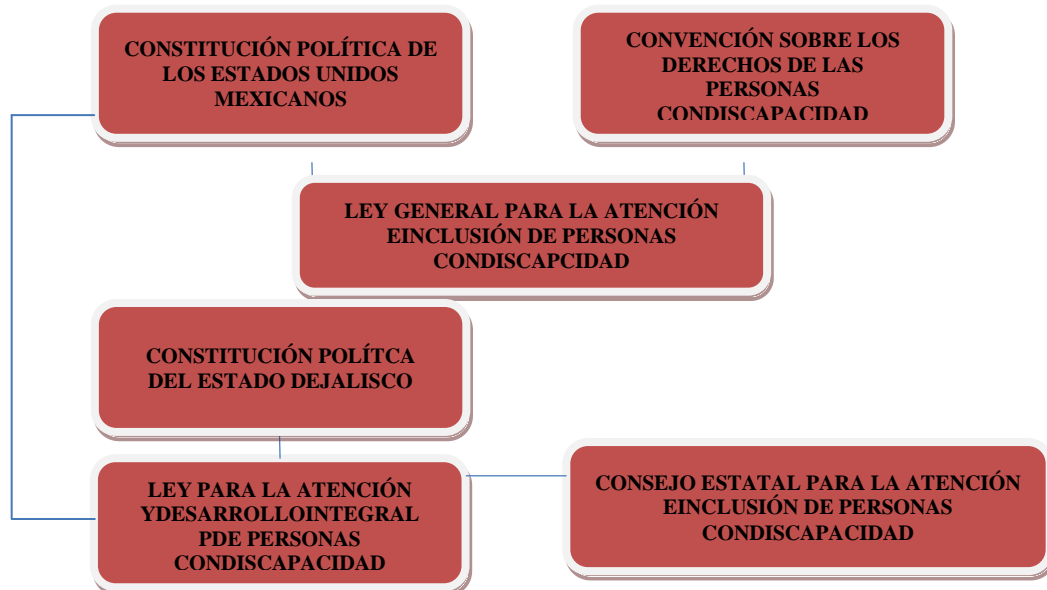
CONSTITUCIÓN POLÍTICA DE LOS ESTADOS UNIDOS MEXICANOS

CONVENCIÓN SOBRE LOS DERECHOS DE LAS PERSONAS CONDISCAPACIDAD

LEY GENERAL PARA LA ATENCIÓN EINCLUSIÓN DE PERSONAS CONDISCAPCIDAD

CONSTITUCIÓN POLÍTCA DEL ESTADO DEJALISCO

LEY PARA LA ATENCIÓN YDESARROLLOINTEGRAL PDE PERSONAS CONDISCAPACIDAD

CONSEJO ESTATAL PARA LA ATENCIÓN EINCLUSIÓN DE PERSONAS CONDISCAPACIDAD